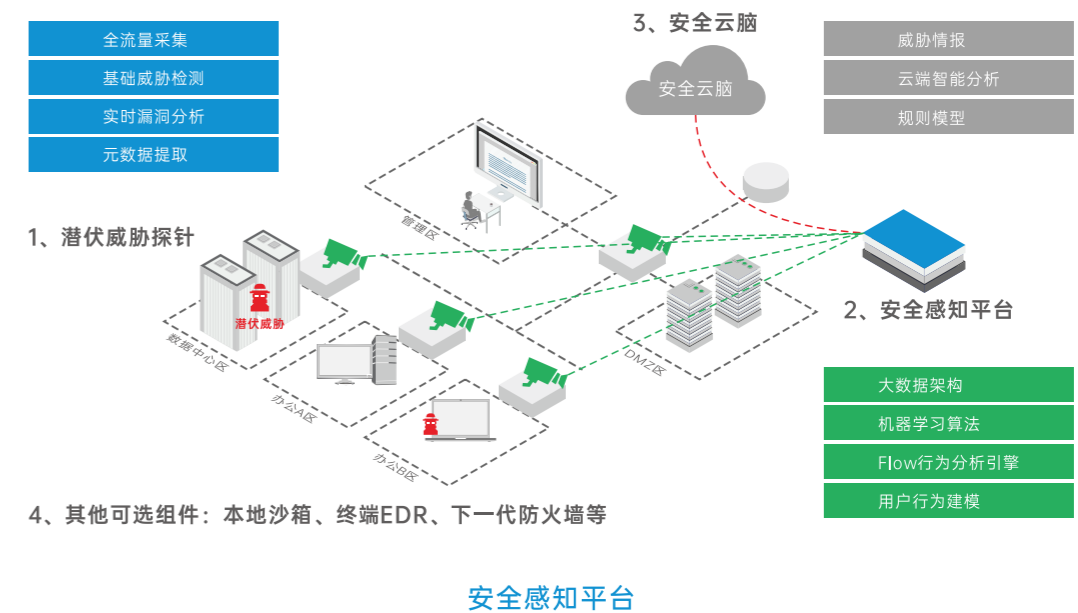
全流量采集
基础威胁检测
实时漏洞分析
元数据提取

3、安全云脑
安全云脑

威胁情报
云端智能分析
规则模型

管理区

1、潜伏威胁探针

潜伏威胁
数据中心区

办公A区

办公B区

DMZ区

2、安全感知平台

大数据架构
机器学习算法
Flow行为分析引擎
用户行为建模

4、其他可选组件：本地沙箱、终端EDR、下一代防火墙等

安全感知平台